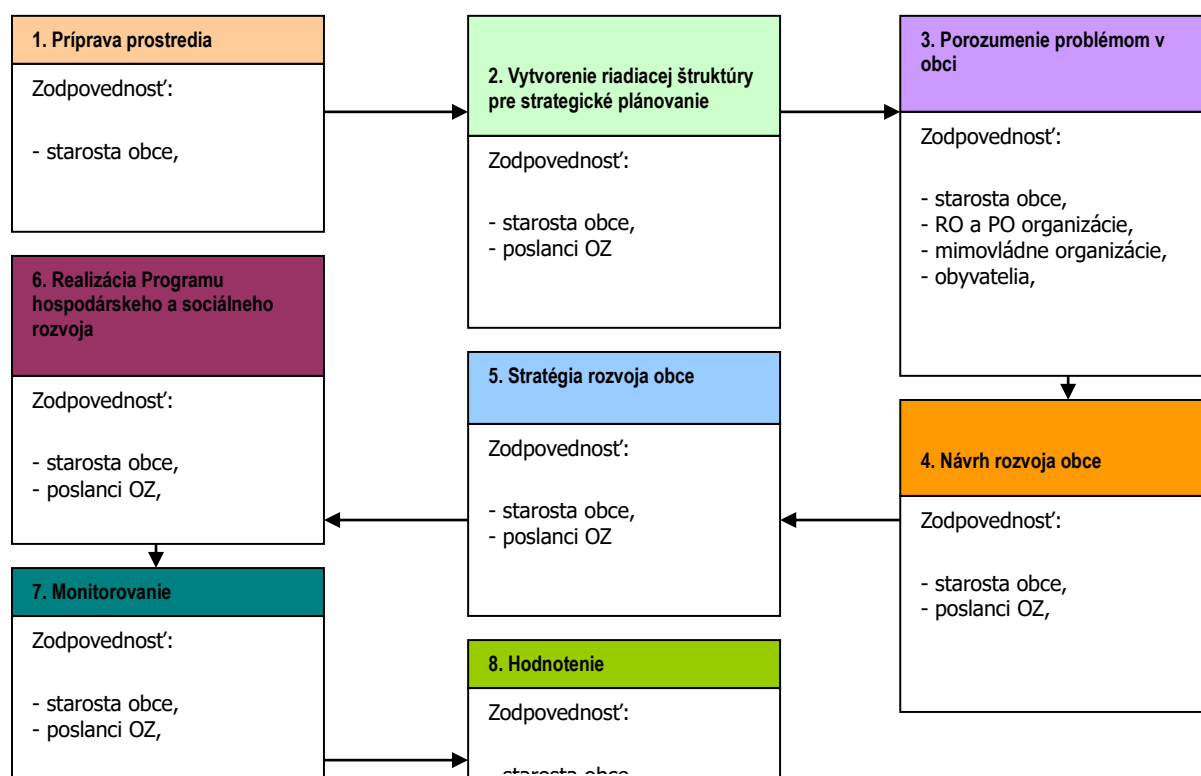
1. Príprava prostredia

Zodpovednosť:

- starosta obce,

2. Vytvorenie riadiacej štruktúry pre strategické plánovanie

Zodpovednosť:

- starosta obce,
- poslanci OZ

3. Porozumenie problémom v obci

Zodpovednosť:

- starosta obce,
- RO a PO organizácie,
- mimovládne organizácie,
- obyvatelia,

4. Návrh rozvoja obce

Zodpovednosť:

- starosta obce,
- poslanci OZ,

5. Stratégia rozvoja obce

Zodpovednosť:

- starosta obce,
- poslanci OZ

6. Realizácia Programu hospodárskeho a sociálneho rozvoja

Zodpovednosť:

- starosta obce,
- poslanci OZ,

7. Monitorovanie

Zodpovednosť:

- starosta obce,
- poslanci OZ,

8. Hodnotenie

Zodpovednosť:

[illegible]